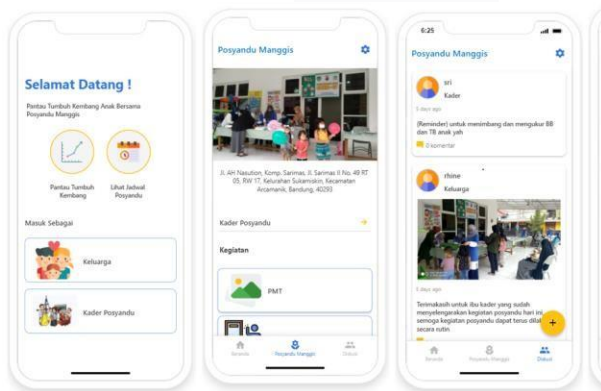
Selamat Datang !

Pantau Tumbuh Kembang Anak Bersama Posyandu Manggis

Pantau Tumbuh Kembang

Lihat Jadwal Posyandu

Masuk Sebagai

Keluarga

Kader Posyandu

Posyandu Manggis

Jl. AH Nasution, Komp. Sarimas, Jl. Sarimas II No. 48 RT 05, RW 17, Kelurahan Sukamiskin, Kecamatan Arcamanik, Bandung, 40293

Kader Posyandu

Kegiatan

PMT

Beranda

Posyandu Manggis

Diskusi

6:25

Posyandu Manggis

sri

Kader

5 days ago

[Reminder] untuk menimbang dan mengukur BB dan TB anak yah

0 komentar

rhine

Keluarga

5 days ago

Terimakasih untuk ibu kader yang sudah menyelenggarakan kegiatan posyandu hari ini, semoga kegiatan posyandu dapat terus dilaksanakan secara rutin.

Beranda

Posyandu Manggis

Diskusi